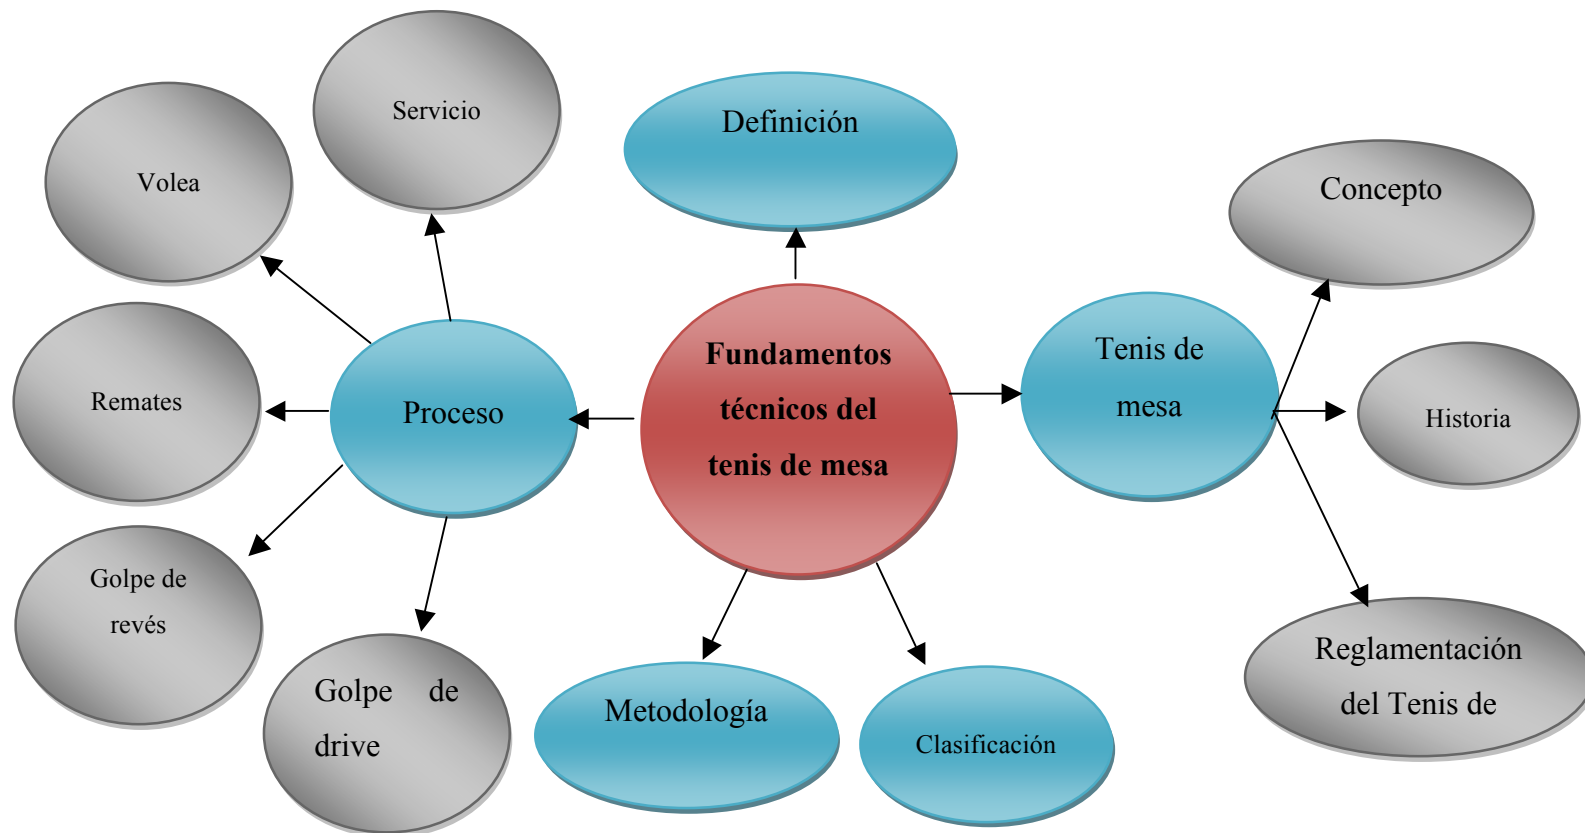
Servicio

Volea

Definición

Concepto

Remates

Proceso

Fundamentos técnicos del tenis de mesa

Tenis de mesa

Historia

Golpe de revés

Golpe de drive

Metodología

Clasificación

Reglamentación del Tenis de